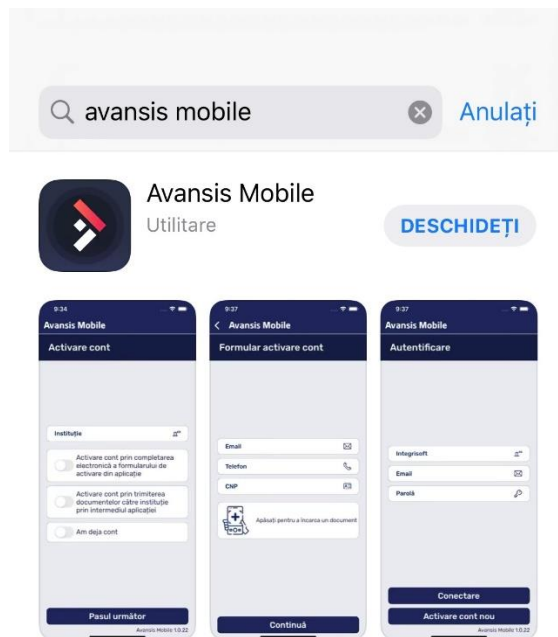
avansis mobile

Anulați

Avansis Mobile

Utilitare

DESCHIDEȚI

9:34

Avansis Mobile

Activare cont

Instituție

Activare cont prin completarea electronică a formularului de activare din aplicație

Activare cont prin trimiterea documentelor către instituție prin intermediul aplicației

Am deja cont

Pasul următor

Avansis Mobile 1.0.22

9:37

Avansis Mobile

Formular activare cont

Email

Telefon

CNP

Apăsați pentru a încărca un document

Continuă

9:37

Avansis Mobile

Autentificare

Integrisoft

Email

Parolă

Conectare

Activare cont nou

Avansis Mobile 1.0.22